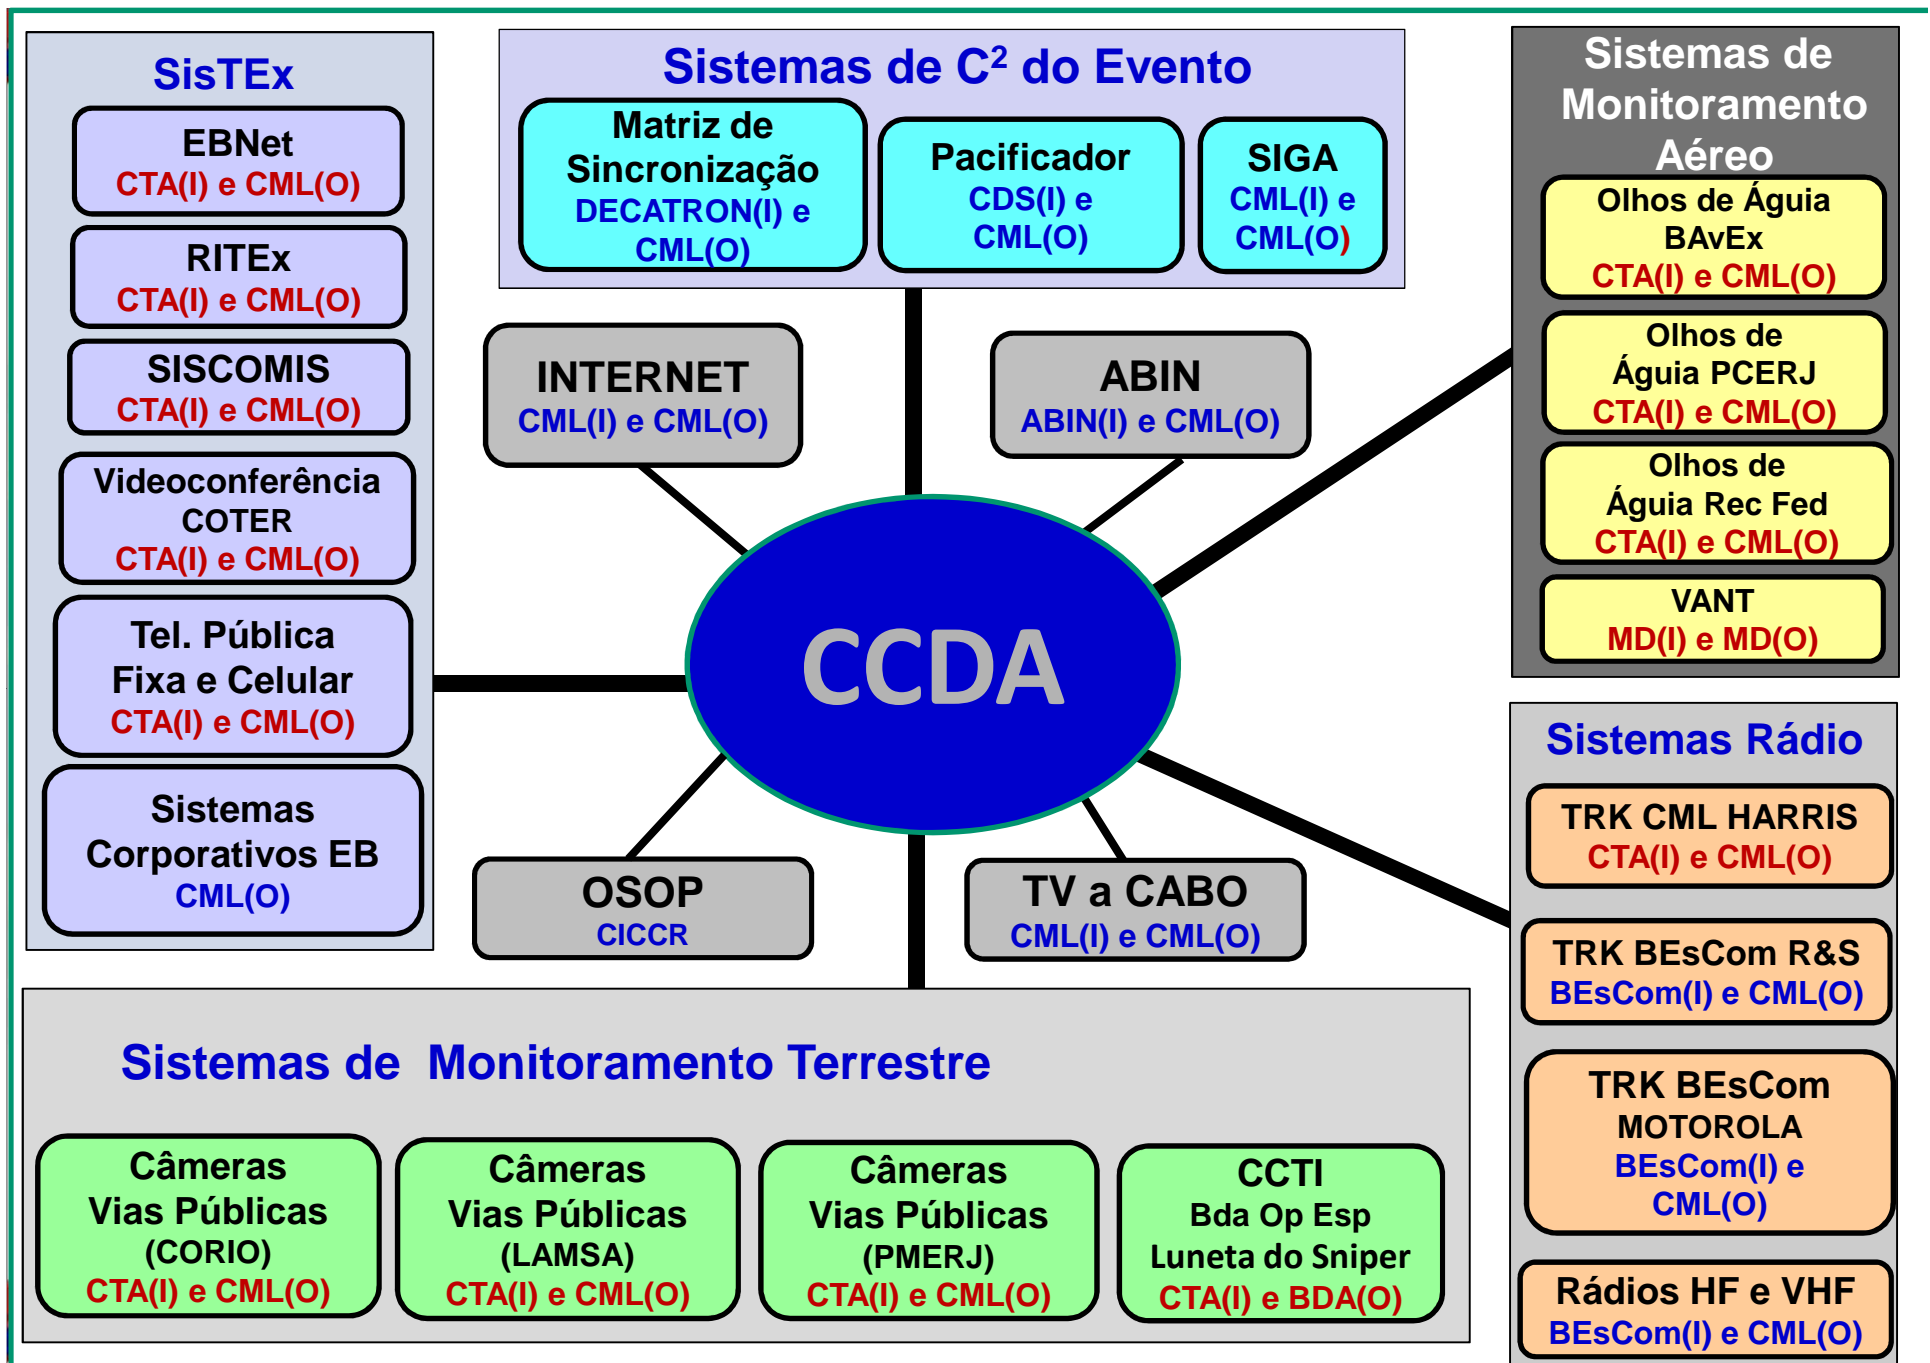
SisTEx

EBNet
CTA(I) e CML(O)

RITEx
CTA(I) e CML(O)

SISCOMIS
CTA(I) e CML(O)

Videoconferência
COTER
CTA(I) e CML(O)

Tel. Pública
Fixa e Celular
CTA(I) e CML(O)

Sistemas
Corporativos EB
CML(O)

Sistemas de $C^2$ do Evento

Matriz de Sincronização
DECATRON(I) e CML(O)

Pacificador
CDS(I) e CML(O)

SIGA
CML(I) e CML(O)

INTERNET
CML(I) e CML(O)

ABIN
ABIN(I) e CML(O)

CCDA

OSOP
CICCR

TV a CABO
CML(I) e CML(O)

Sistemas de Monitoramento Aéreo

Olhos de Águia
BAvEx
CTA(I) e CML(O)

Olhos de
Águia PCERJ
CTA(I) e CML(O)

Olhos de
Águia Rec Fed
CTA(I) e CML(O)

VANT
MD(I) e MD(O)

Sistemas Rádio

TRK CML HARRIS
CTA(I) e CML(O)

TRK BEsCom R&S
BEsCom(I) e CML(O)

TRK BEsCom
MOTOROLA
BEsCom(I) e CML(O)

Rádios HF e VHF
BEsCom(I) e CML(O)

Sistemas de Monitoramento Terrestre

Câmeras
Vias Públicas
(CORIO)
CTA(I) e CML(O)

Câmeras
Vias Públicas
(LAMSA)
CTA(I) e CML(O)

Câmeras
Vias Públicas
(PMERJ)
CTA(I) e CML(O)

CCTI
Bda Op Esp
Luneta do Sniper
CTA(I) e BDA(O)